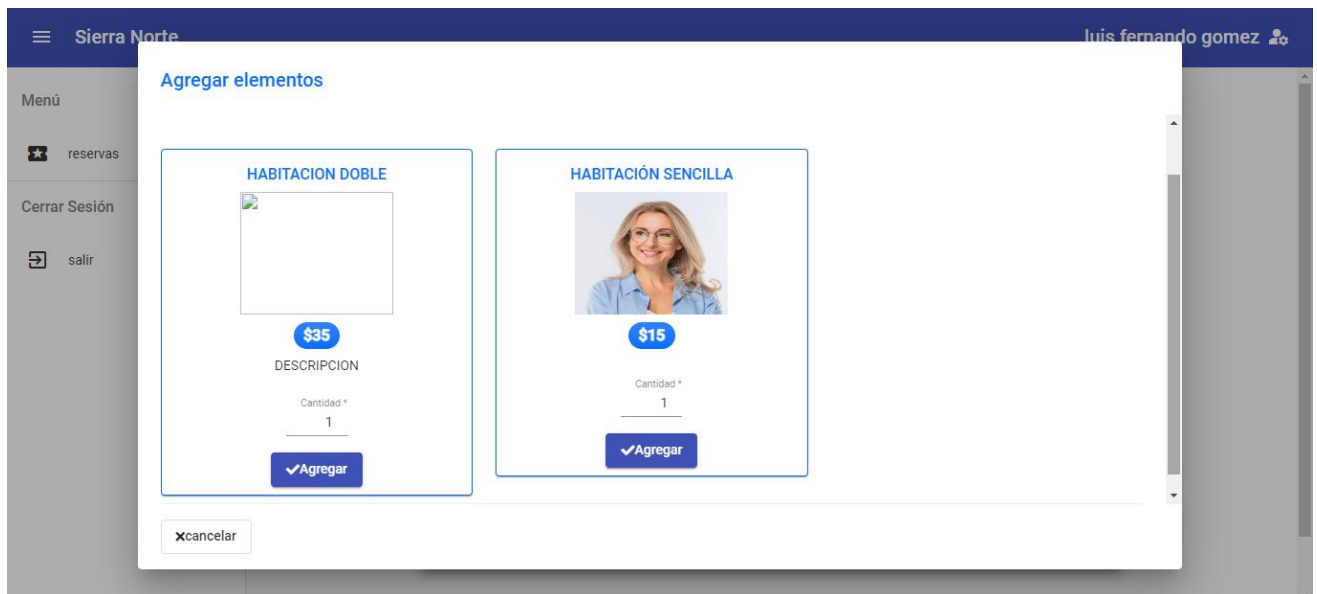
Sierra Norte

luis fernando gomez

Menú

reservas

Cerrar Sesión

salir

Agregar elementos

HABITACION DOBLE

$35

DESCRIPCION

Cantidad *

1

Agregar

HABITACIÓN SENCILLA

$15

Cantidad *

1

Agregar

cancelar